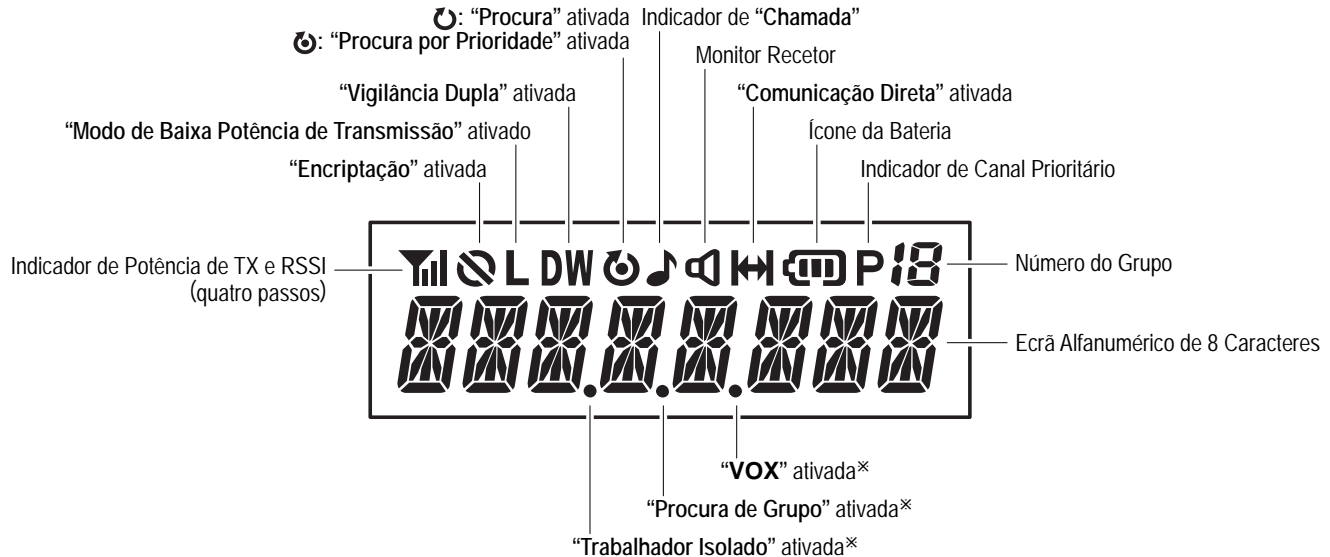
: "Procura" ativada
Indicador de "Chamada"
: "Procura por Prioridade" ativada
Monitor Recetor
"Vigilância Dupla" ativada
"Comunicação Direta" ativada
"Modo de Baixa Potência de Transmissão" ativado
Ícone da Bateria
"Encriptação" ativada
Indicador de Canal Prioritário
Indicador de Potência de TX e RSSI (quatro passos)
L DW P 18
Número do Grupo
Ecrã Alfanumérico de 8 Caracteres
"VOX" ativada※
"Procura de Grupo" ativada※
"Trabalhador Isolado" ativada※